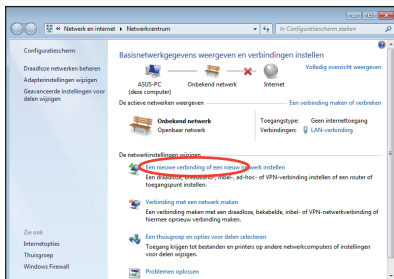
« Netwerk en internet ▸ Netwerkcentrum

In Configuratiescherm zoeken

Configuratiescherm

Draadloze netwerken beheren

Adapterinstellingen wijzigen

Geavanceerde instellingen voor delen wijzigen

Basisnetwerkgegevens weergeven en verbindingen instellen

Volledig overzicht weergeven

ASUS-PC (deze computer)

Onbekend netwerk

Internet

De actieve netwerken weergeven

Een verbinding maken of verbreken

Onbekend netwerk

Openbaar netwerk

Toegangstype: Geen internettoegang

Verbindingen: LAN-verbinding

De netwerkinstellingen wijzigen

Een nieuwe verbinding of een nieuw netwerk instellen

Een draadloze, breedband-, inbel-, ad-hoc- of VPN-verbinding instellen of een router of toegangspunt instellen.

Verbinding met een netwerk maken

Een verbinding maken met een draadloze, bekabelde, inbel- of VPN-netwerkverbinding of de verbinding hiermee opnieuw maken.

Een thuisgroep en opties voor delen selecteren

Toegang krijgen tot bestanden en printers op andere netwerkcomputers of instellingen voor delen wijzigen.

Problemen oplossen

Zie ook

Internetopties

Thuisgroep

Windows Firewall